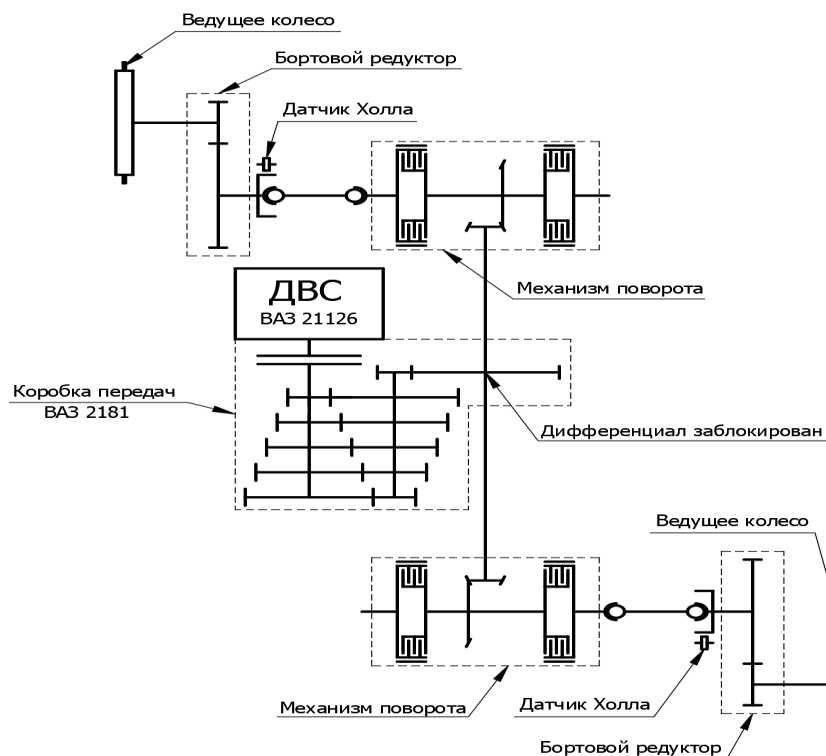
Ведущее колесо

Бортовой редуктор

Датчик Холла

ДВС
ВАЗ 21126

Механизм поворота

Коробка передач
ВАЗ 2181

Дифференциал заблокирован

Ведущее колесо

Механизм поворота

Датчик Холла

Бортовой редуктор